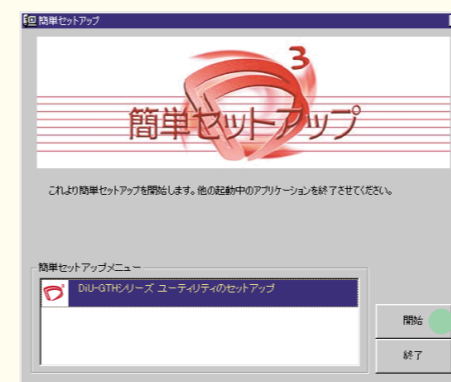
簡単セットアップ

3

簡単セットアップ

これより簡単セットアップを開始します。他の起動中のアプリケーションを終了させてください。

簡単セットアップメニュー

DiU-GTHシリーズ ユーティリティのセットアップ

開始

終了